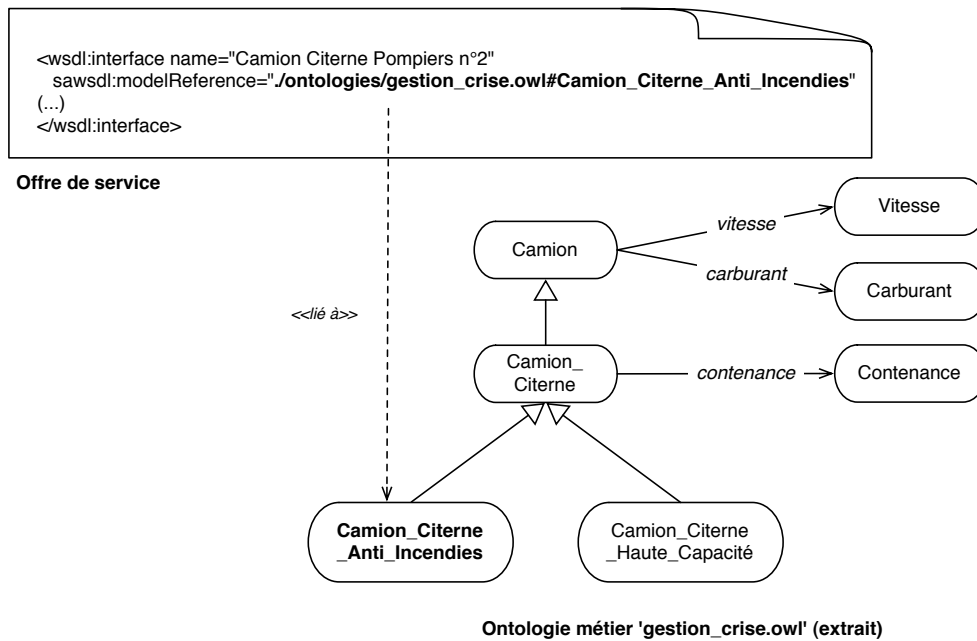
<wsdl:interface name="Camion Citerne Pompiers n°2"
sawsdl:modelReference="./ontologies/gestion_crise.owl#Camion_Citerne_Anti_Incendies"
(...)
</wsdl:interface>

Offre de service

<<lié à>>

vitesse

Vitesse

Camion

carburant

Carburant

Camion_Citerne

contenance

Contenance

Camion_Citerne_Anti_Incendies

Camion_Citerne_Haute_Capacité

Ontologie métier 'gestion_crise.owl' (extrait)